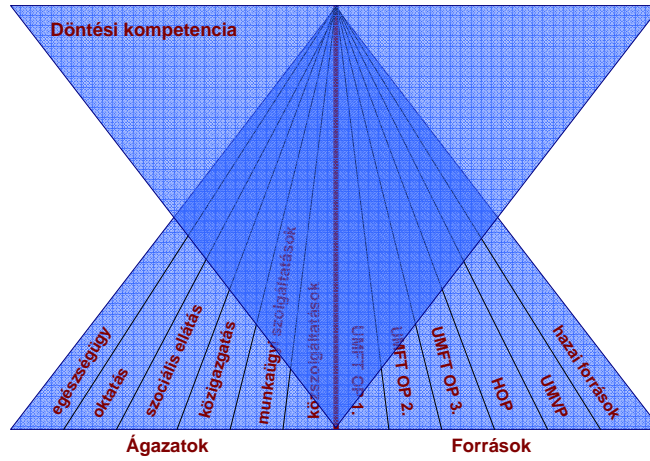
Döntési kompetencia

egészségügy

oktatás

szociális ellátás

közigazgatás

munkaügyi szolgáltatások

közszolgáltatások

UMFT OP 1.

UMFT OP 2.

UMFT OP 3.

HOP

UMVP

hazai források

Ágazatok

Források